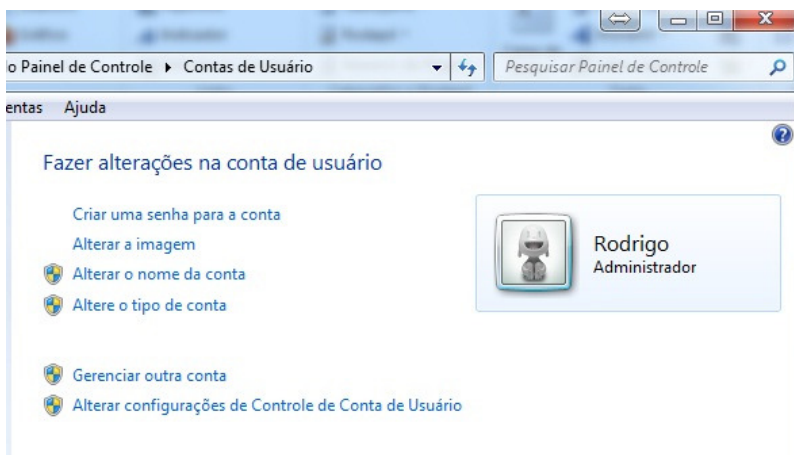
o Painel de Controle ▸ Contas de Usuário

Pesquisar Painel de Controle

entas Ajuda

Fazer alterações na conta de usuário

Criar uma senha para a conta

Alterar a imagem

Alterar o nome da conta

Altere o tipo de conta

Gerenciar outra conta

Alterar configurações de Controle de Conta de Usuário

Rodrigo
Administrador